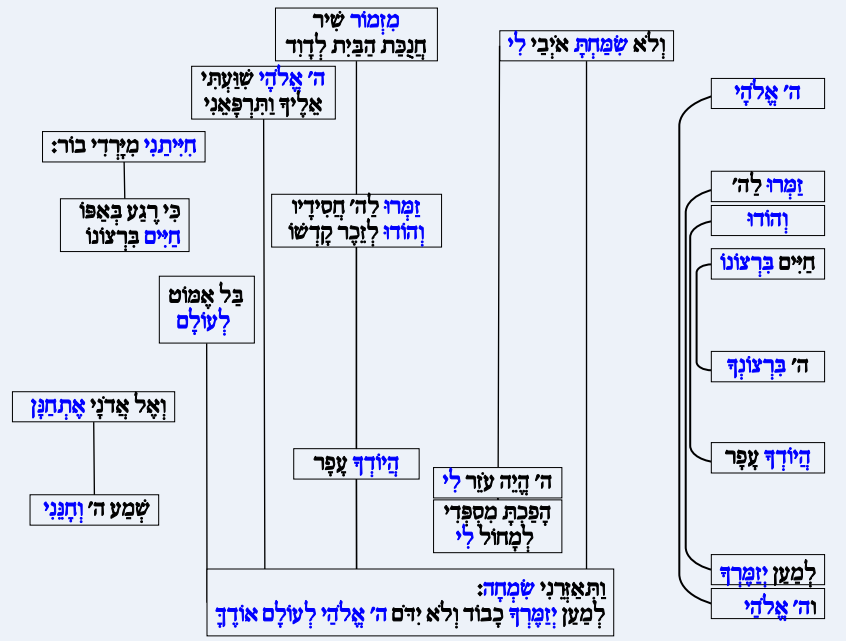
מִזְמוֹר שִׁיר
חֲנֻכַּת הַבַּיִת לְדָוִד

וְלֹא שִׂמַּחְתָּ אֹיְבַי לִי

ה' אֱלֹהָי שִׁוַּעְתִּי
אֵלֶיךָ וַתִּרְפָּאֵנִי

ה' אֱלֹהָי

חִיִּיתַנִי מִיָּרְדִי בוֹר:

זַמְּרוּ לַה'

כִּי רֶגַע בְּאַפּוֹ
חַיִּים בִּרְצוֹנוֹ

זַמְּרוּ לַה' חֲסִידָיו
וְהוֹדוּ לְזֵכֶר קָדְשׁוֹ

וְהוֹדוּ

חַיִּים בִּרְצוֹנוֹ

בַּל אֶמּוֹט
לְעוֹלָם

ה' בִּרְצוֹנְךָ

וְאֶל אֲדֹנָי אֶתְחַנָּן

הֲיוֹדְךָ עָפָר

הֲיוֹדְךָ עָפָר

ה' הֱיֵה עֹזֵר לִי

שְׁמַע ה' וְחָנֵּנִי

הָפַכְתָּ מִסְפְּדִי
לְמָחוֹל לִי

וַתְּאַזְּרֵנִי שִׂמְחָה:
לְמַעַן יְזַמֶּרְךָ כָבוֹד וְלֹא יִדֹּם ה' אֱלֹהַי לְעוֹלָם אוֹדֶךָּ

לְמַעַן יְזַמֶּרְךָ

וה' אֱלֹהַי